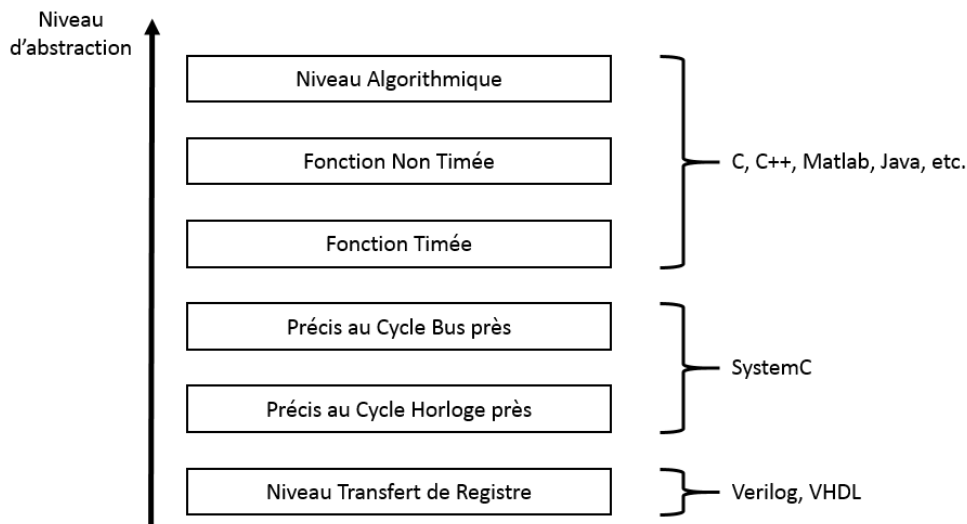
Niveau d'abstraction

Niveau Algorithmique

Fonction Non Timée

Fonction Timée

C, C++, Matlab, Java, etc.

Précis au Cycle Bus près

Précis au Cycle Horloge près

SystemC

Niveau Transfert de Registre

Verilog, VHDL